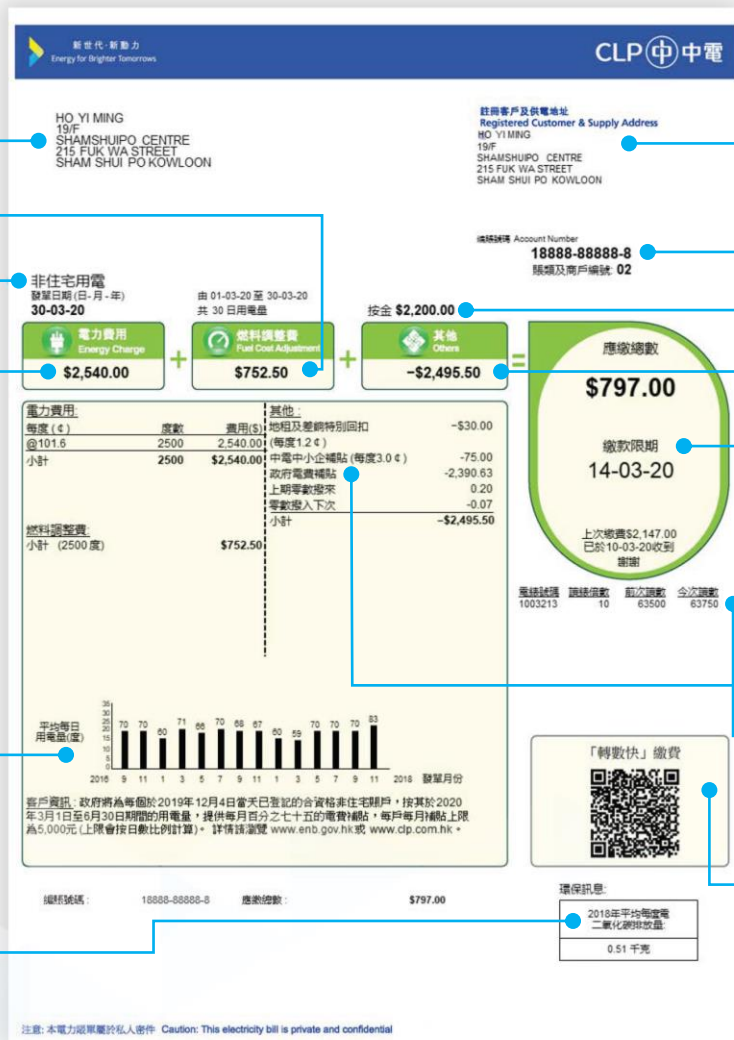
新世代·新動力
Energy for Brighter Tomorrows

CLP 中電

HO YI MING
19/F
SHAMSHUIPO CENTRE
215 FUK WA STREET
SHAM SHUI PO KOWLOON

註冊客戶及供電地址
Registered Customer & Supply Address
HO YI MING
19/F
SHAMSHUIPO CENTRE
215 FUK WA STREET
SHAM SHUI PO KOWLOON

電賬號碼 Account Number
18888-88888-8
賬類及商戶編號: 02

非住宅用電
發單日期(日-月-年)
30-03-20

由 01-03-20 至 30-03-20
共 30 日用電量

按金 $2,200.00

電力費用 Energy Charge
$2,540.00

燃料調整費 Fuel Cost Adjustment
$752.50

其他 Others
-$2,495.50

應繳總數
$797.00

繳款限期
14-03-20

上次繳費$2,147.00
已於10-03-20收到
謝謝

電力費用:
| 每度(¢) | 度數 | 費用($) |
|---|---|---|
| @101.6 | 2500 | 2,540.00 |
| 小計 | 2500 | $2,540.00 |

燃料調整費:
小計 (2500度) $752.50

其他:
| | |
|---|---|
| 地租及差餉特別回扣 | -$30.00 |
| (每度1.2¢) | |
| 中電中小企補貼 (每度3.0¢) | -75.00 |
| 政府電費補貼 | -2,390.63 |
| 上期零數撥來 | 0.20 |
| 零數撥入下次 | -0.07 |
| 小計 | -$2,495.50 |

| 電錶號碼 | 讀錶倍數 | 前次讀數 | 今次讀數 |
|---|---|---|---|
| 1003213 | 10 | 63500 | 63750 |

平均每日用電量(度)
35 30 25 20 15 10 5 0
70 70 60 71 68 70 68 67 60 59 70 70 70 83
2018 9 11 1 3 5 7 9 11 1 3 5 7 9 11 2018 發單月份

「轉數快」繳費

客戶資訊: 政府將為每個於2019年12月4日當天已登記的合資格非住宅賬戶，按其於2020年3月1日至6月30日期間的用電量，提供每月百分之七十五的電費補貼，每戶每月補貼上限為5,000元(上限會按日數比例計算)。詳情請瀏覽 www.enb.gov.hk或 www.clp.com.hk。

電賬號碼: 18888-88888-8 應繳總數: $797.00

環保訊息:
2018年平均每度電二氧化碳排放量:
0.51 千克

注意: 本電力賬單屬於私人信件 Caution: This electricity bill is private and confidential